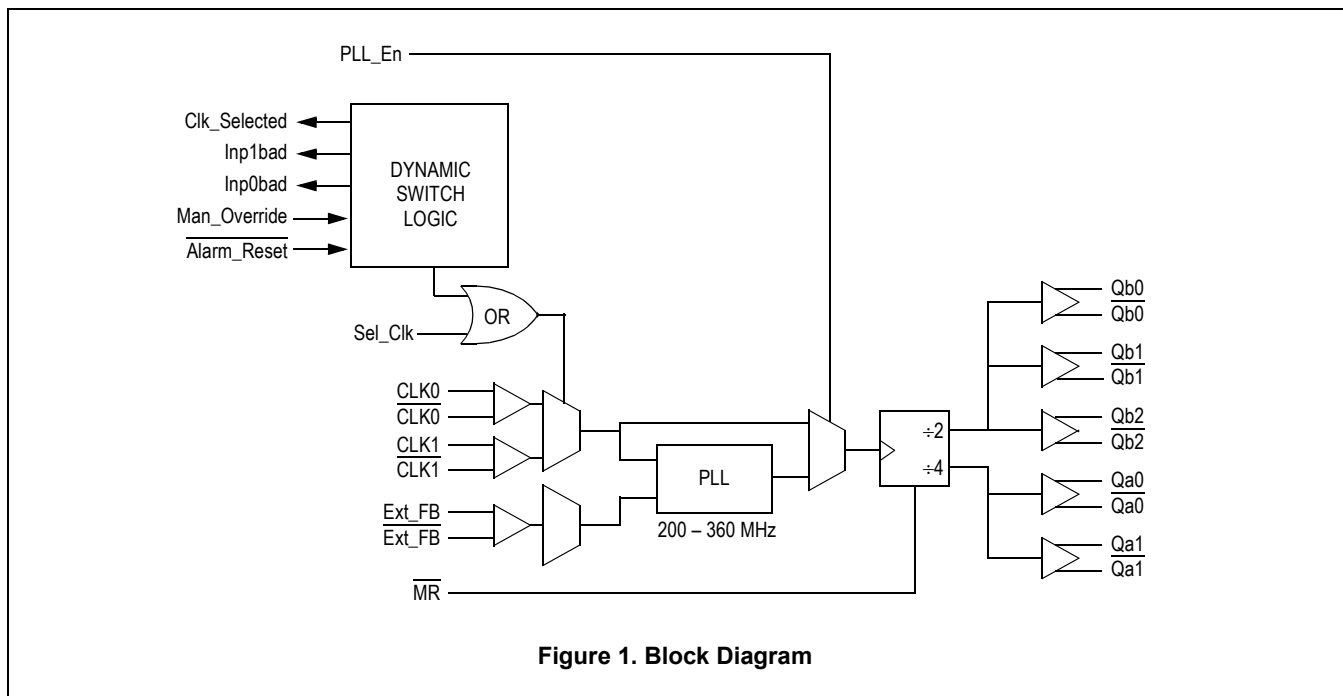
PLL_En

Clk_Selected
Inp1bad
Inp0bad
Man_Override
$\overline{\text{Alarm\_Reset}}$

DYNAMIC SWITCH LOGIC

OR

Sel_Clk

CLK0
$\overline{\text{CLK0}}$
CLK1
$\overline{\text{CLK1}}$
Ext_FB
$\overline{\text{Ext\_FB}}$

PLL
200 – 360 MHz

$\div 2$
$\div 4$

$\overline{\text{MR}}$

Qb0
$\overline{\text{Qb0}}$
Qb1
$\overline{\text{Qb1}}$
Qb2
$\overline{\text{Qb2}}$
Qa0
$\overline{\text{Qa0}}$
Qa1
$\overline{\text{Qa1}}$

Figure 1. Block Diagram